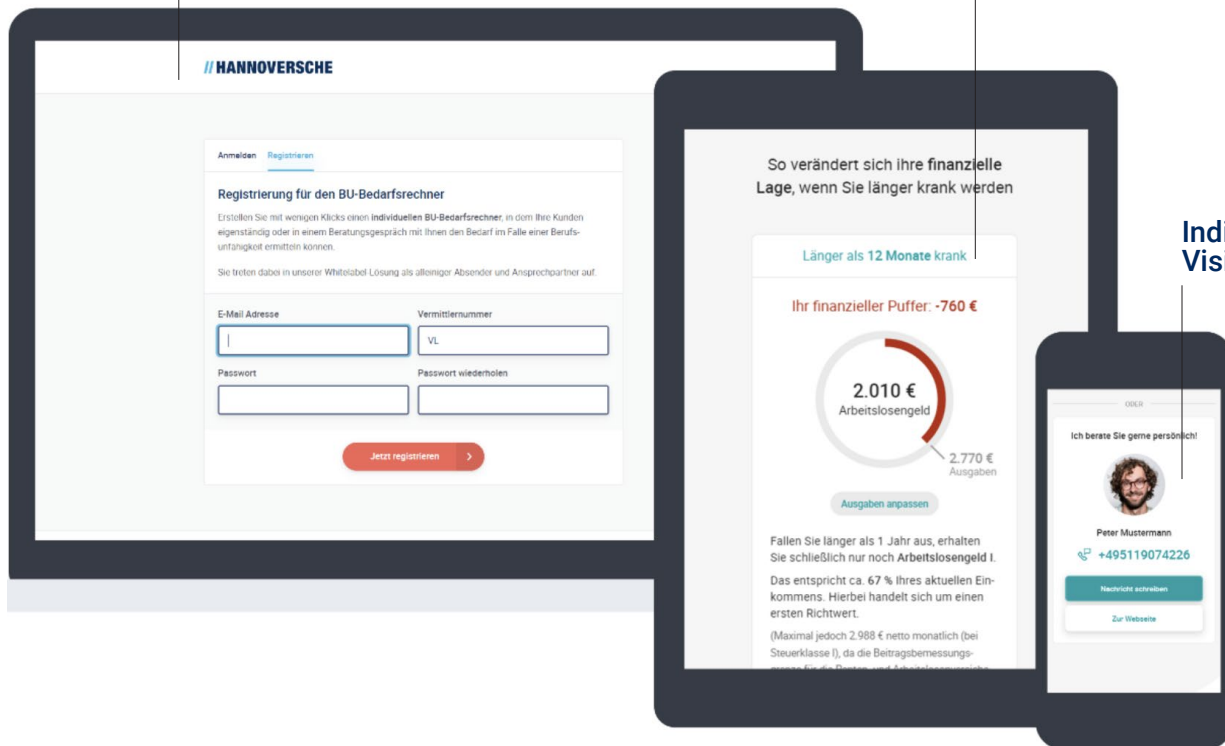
// HANNOVERSCHE

Anmelden Registrieren

Registrierung für den BU-Bedarfsrechner

Erstellen Sie mit wenigen Klicks einen individuellen BU-Bedarfsrechner, in dem Ihre Kunden eigenständig oder in einem Beratungsgespräch mit Ihnen den Bedarf im Falle einer Berufsunfähigkeit ermitteln können.

Sie treten dabei in unserer Whitelabel-Lösung als alleiniger Absender und Ansprechpartner auf.

E-Mail Adresse

Vermittlernummer

VL

Passwort

Passwort wiederholen

Jetzt registrieren

So verändert sich ihre finanzielle Lage, wenn Sie länger krank werden

Länger als 12 Monate krank

Ihr finanzieller Puffer: -760 €

2.010 €
Arbeitslosengeld

2.770 €
Ausgaben

Ausgaben anpassen

Fallen Sie länger als 1 Jahr aus, erhalten Sie schließlich nur noch Arbeitslosengeld I.

Das entspricht ca. 67 % Ihres aktuellen Einkommens. Hierbei handelt sich um einen ersten Richtwert.

(Maximal jedoch 2.988 € netto monatlich (bei Steuerklasse I), da die Beitragsbemessungs- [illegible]

Indi
Visi

ODER

Ich berate Sie gerne persönlich!

Peter Mustermann

+495119074226

Nachricht schreiben

Zur Webseite